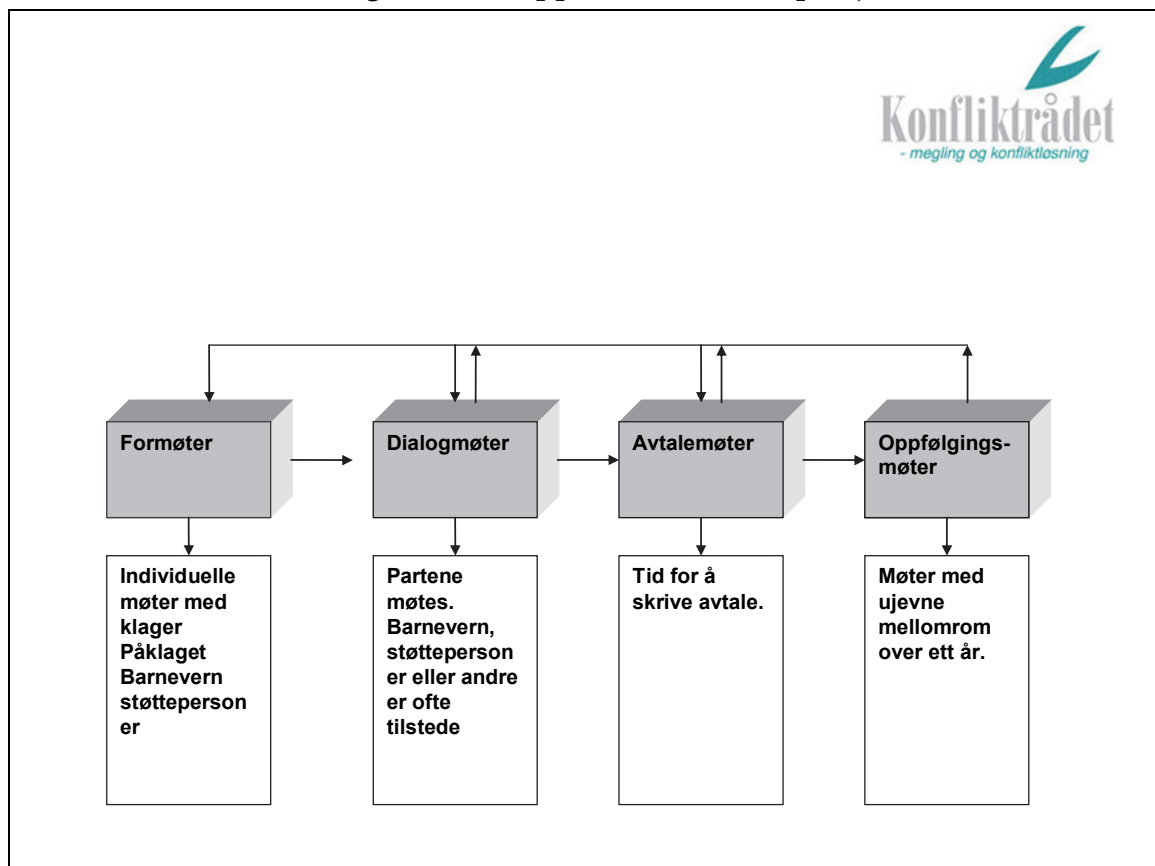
Konfliktrådet
- megling og konfliktløsning

Formøter

Dialogmøter

Avtalemøter

Oppfølgingsmøter

Individuelle møter med klager Påklaget Barnevern støttepersoner

Partene møtes. Barnevern, støttepersoner eller andre er ofte tilstede

Tid for å skrive avtale.

Møter med ujevne mellomrom over ett år.